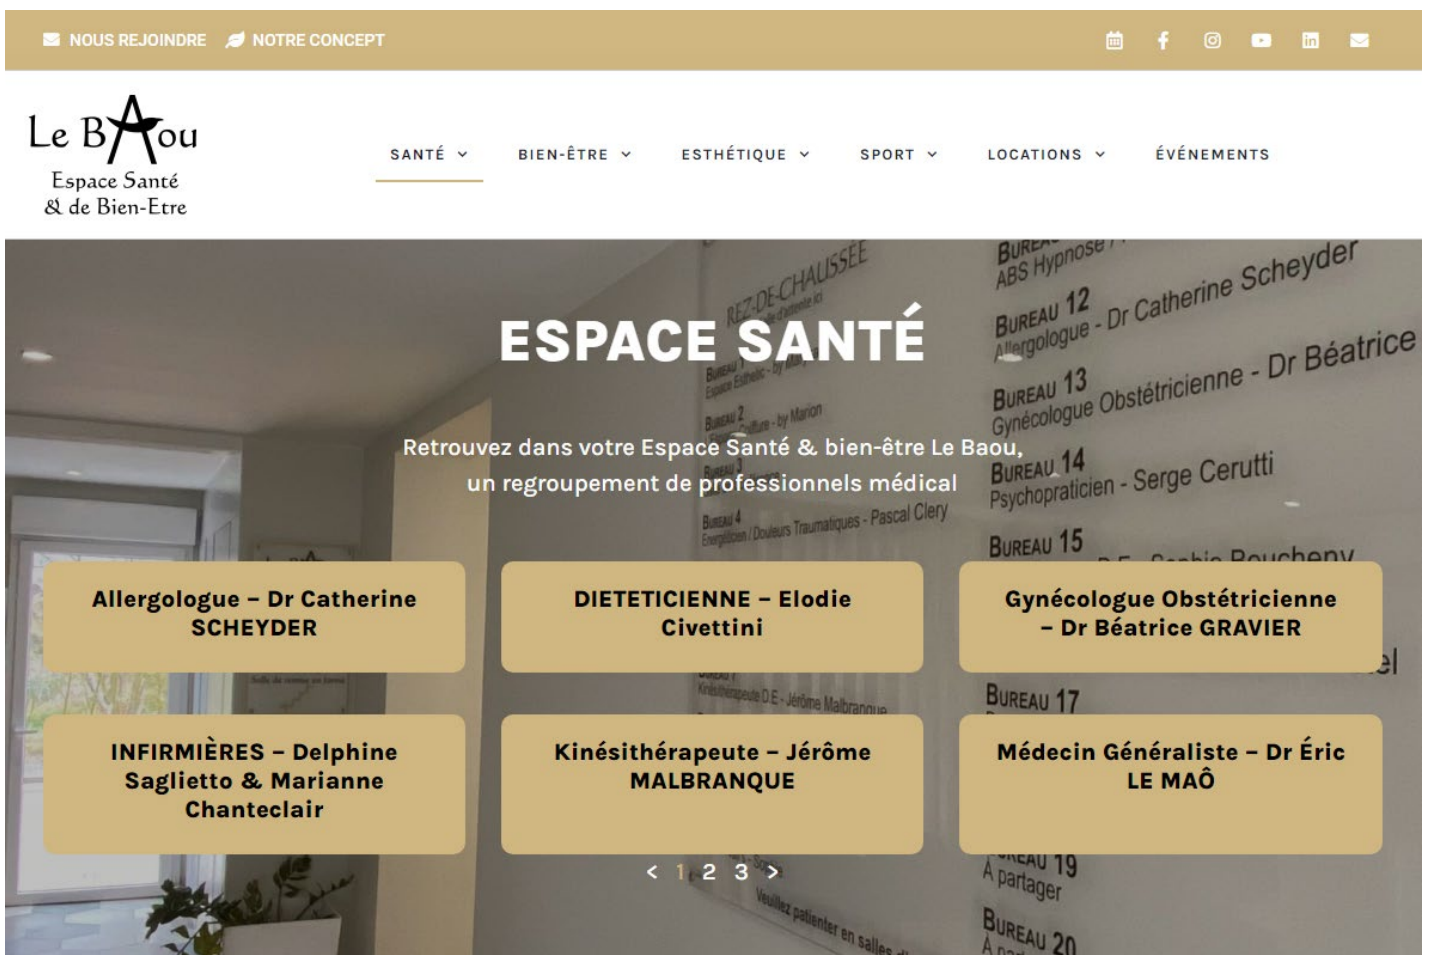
NOUS REJOINDRE NOTRE CONCEPT

Le BAou
Espace Santé
& de Bien-Etre

SANTÉ BIEN-ÊTRE ESTHÉTIQUE SPORT LOCATIONS ÉVÉNEMENTS

ESPACE SANTÉ

Retrouvez dans votre Espace Santé & bien-être Le Baou, un regroupement de professionnels médical

Allergologue – Dr Catherine SCHEYDER

DIETETICIENNE – Elodie Civettini

Gynécologue Obstétricienne – Dr Béatrice GRAVIER

INFIRMIÈRES – Delphine Saglietto & Marianne Chanteclair

Kinésithérapeute – Jérôme MALBRANQUE

Médecin Généraliste – Dr Éric LE MAÔ

< 1 2 3 >

REZ-DE-CHAUSSEE
Bureau 2 Coiffure - by Marion
Bureau 4 Energéticien / Douleurs Traumatiques - Pascal Clery
ABS Hypnose
Bureau 12 Allergologue - Dr Catherine Scheyder
Bureau 13 Gynécologue Obstétricienne - Dr Béatrice
Bureau 14 Psychopraticien - Serge Cerutti
Bureau 15
Bureau 17
Bureau 19 A partager
Bureau 20
Veuillez patienter en salles d'
Kinésithérapeute D.E - Jérôme Malbranque